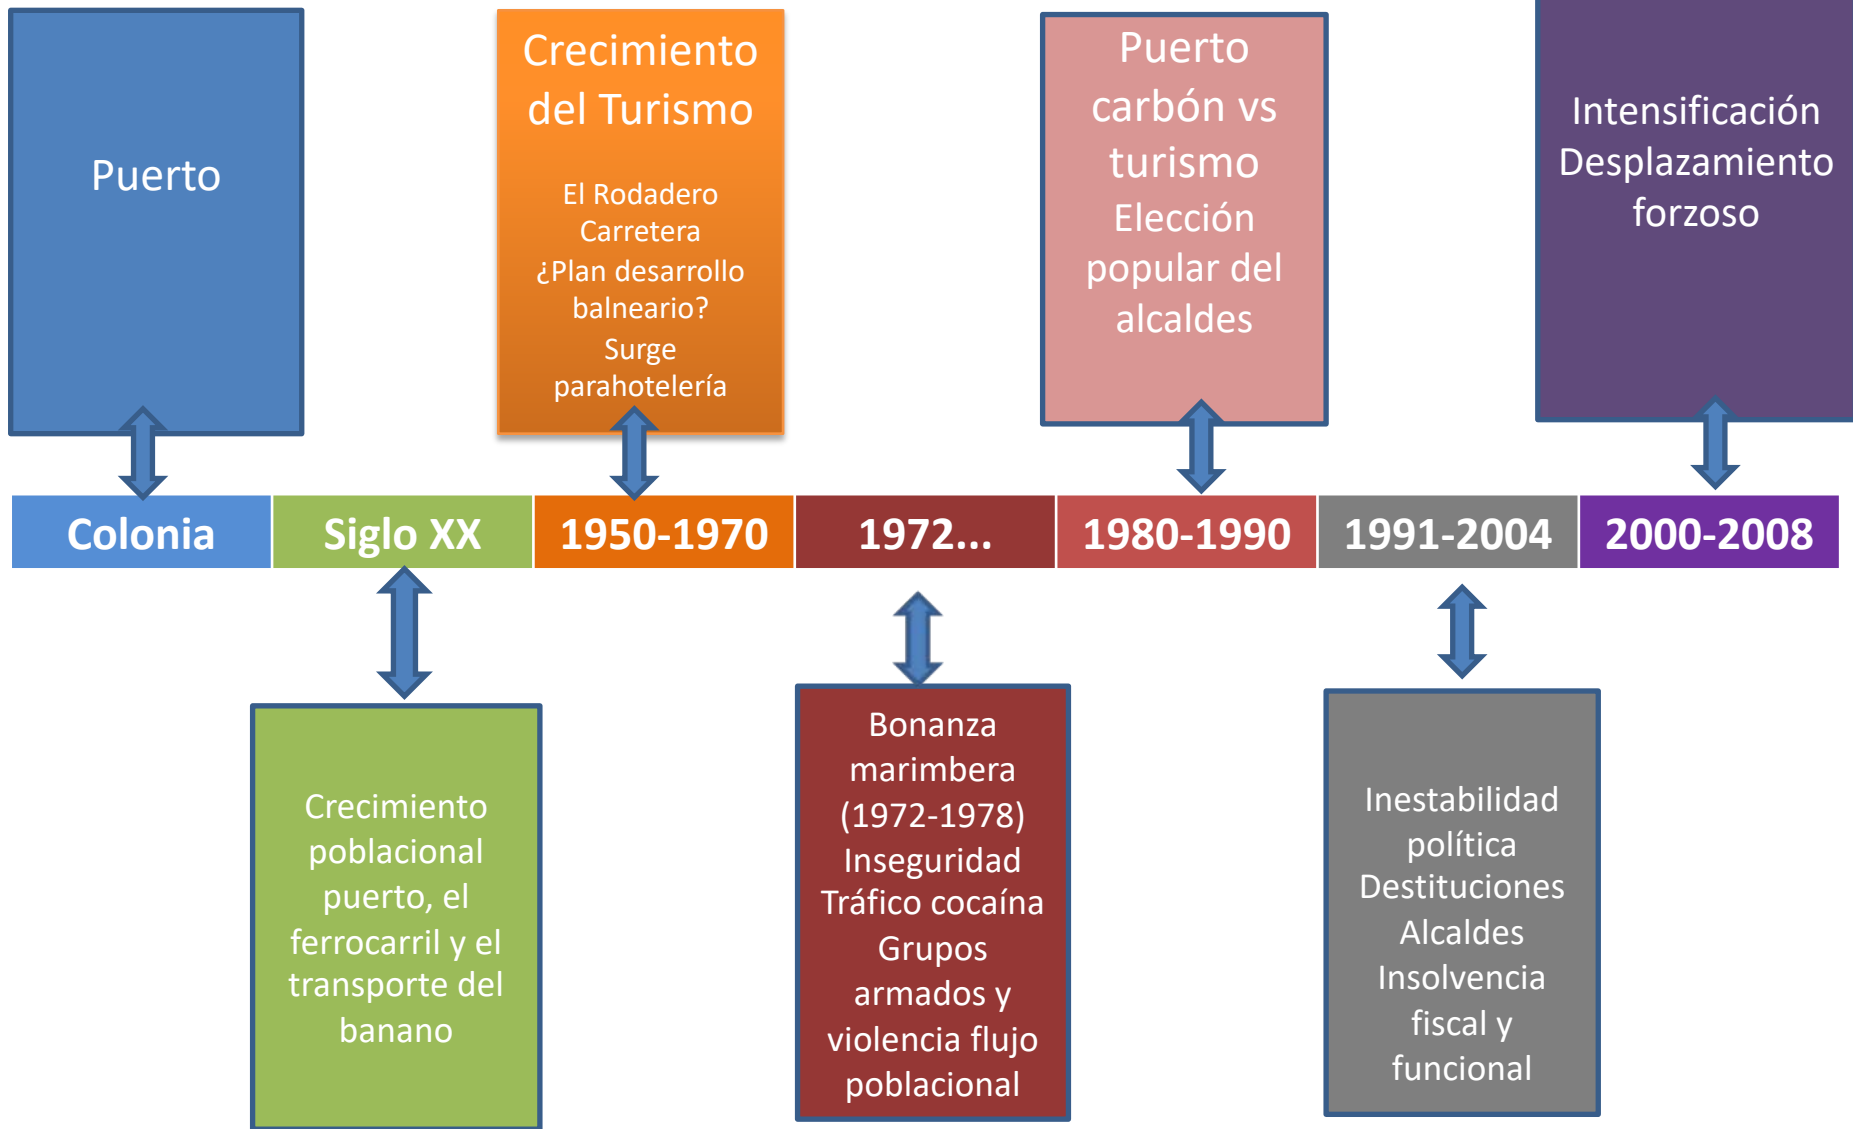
Puerto

Crecimiento del Turismo

El Rodadero
Carretera
¿Plan desarrollo balneario?
Surge parahotelería

Puerto carbón vs turismo
Elección popular del alcaldes

Intensificación
Desplazamiento forzoso

Colonia

Siglo XX

1950-1970

1972...

1980-1990

1991-2004

2000-2008

Crecimiento poblacional puerto, el ferrocarril y el transporte del banano

Bonanza marimbera (1972-1978)
Inseguridad
Tráfico cocaína
Grupos armados y violencia flujo poblacional

Inestabilidad política
Destituciones Alcaldes
Insolvencia fiscal y funcional